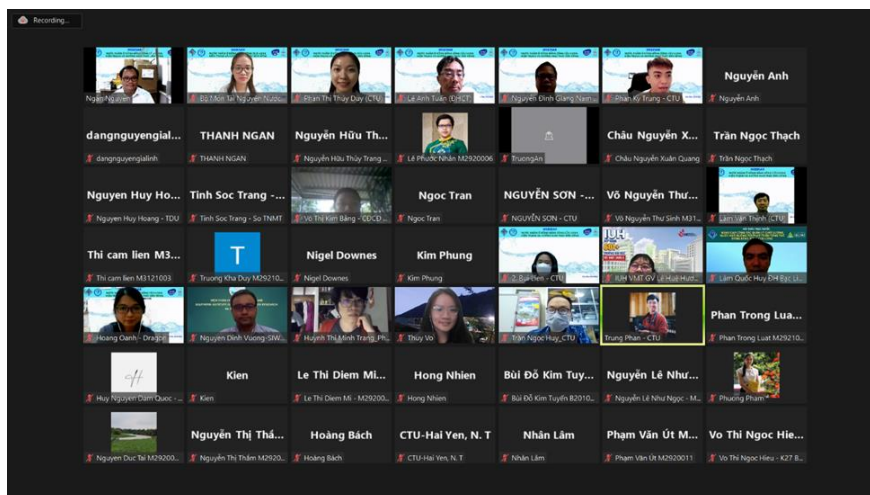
Recording...

Ngan Nguyen
Bộ Môn Tài Nguyên Nước
Phan Thị Thùy Duy (CTU)
Lê Anh Tuấn (DRCT)
Nguyễn Đình Giang Nam
Phan Kỳ Trung - CTU
Nguyễn Anh
Nguyễn Anh

dangnguyengial...
dangnguyengialinh
THANH NGAN
THANH NGAN
Nguyễn Hữu Th...
Nguyễn Hữu Thùy Trang
Lê Phước Nhân M2920006
TruongAn
Châu Nguyễn X...
Châu Nguyễn Xuân Quang
Trần Ngọc Thạch
Trần Ngọc Thạch

Nguyen Huy Ho...
Nguyen Huy Hoang - TDU
Tinh Soc Trang - ...
Tinh Soc Trang - So TNMT
Võ Thị Kim Bằng - CDCD
Ngoc Tran
Ngoc Tran
NGUYỄN SƠN - ...
NGUYỄN SƠN - CTU
Võ Nguyễn Thư...
Võ Nguyễn Thư Sinh M31...
Lâm Văn Thịnh (CTU)

Thi cam lien M3...
Thi cam lien M3121003
T
Truong Kha Duy M29210...
Nigel Downes
Nigel Downes
Kim Phung
Kim Phung
2. Bùi Liên - CTU
IUH
IUH VMT GV Lê Huệ Hươ...
Lâm Quốc Huy ĐH Bạc Li...

Hoang Oanh - Dragon
Nguyen Dinh Vuong - SIW...
Huỳnh Thị Minh Trang_Ph...
Thùy Vo
Trần Ngọc Huy_CTU
Trung Phan - CTU
Phan Trong Lua...
Phan Trong Luat M29210...

Huy Nguyen Dam Quoc - ...
Kien
Kien
Le Thi Diem Mi...
Le Thi Diem Mi - M2920...
Hong Nhien
Hong Nhien
Bùi Đỗ Kim Tuy...
Bùi Đỗ Kim Tuyến B2010...
Nguyễn Lê Như...
Nguyễn Lê Như Ngọc - M...
Phuong Pham

Nguyen Duc Tai M29200...
Nguyễn Thị Thẩ...
Nguyễn Thị Thắm M29210...
Hoàng Bách
Hoàng Bách
CTU-Hai Yen, N. T
CTU-Hai Yen, N. T
Nhân Lâm
Nhân Lâm
Phạm Văn Út M...
Phạm Văn Út M2920011
Vo Thi Ngoc Hie...
Vo Thi Ngoc Hieu - K27 B...